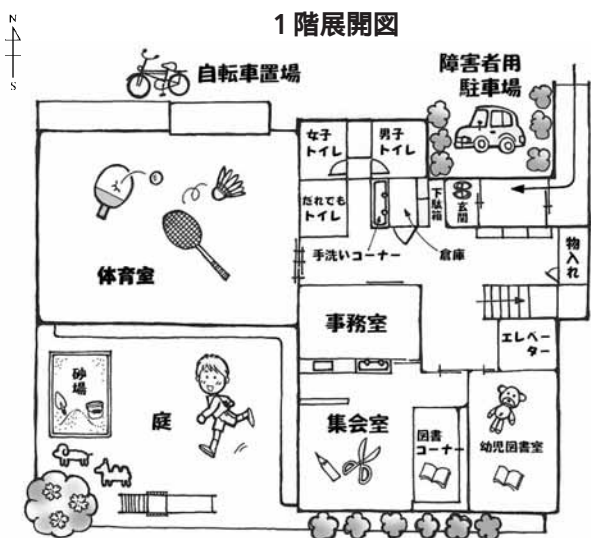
N
S

1階展開図

自転車置場

障害者用
駐車場

女子
トイレ

男子
トイレ

だれでも
トイレ

下駄箱

玄関

手洗いコーナー

倉庫

物入れ

体育室

事務室

エレベーター

砂場

庭

集会室

図書
コーナー

幼児図書室